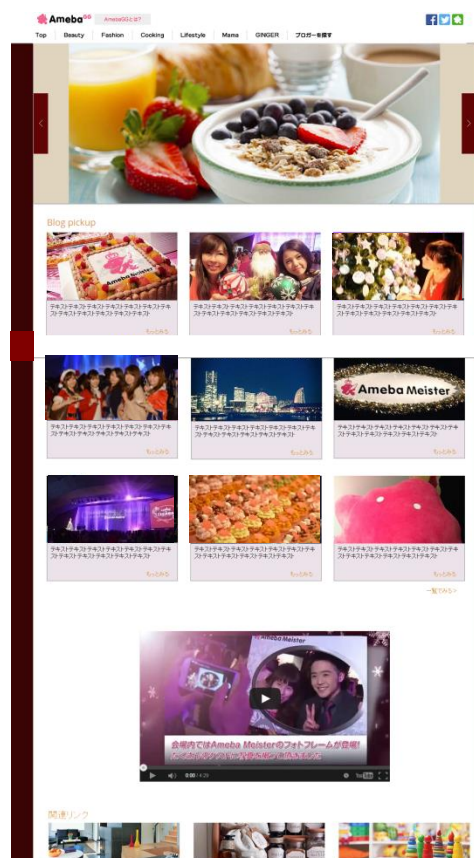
Ameba
AmebaGGとは?

Top | Beauty | Fashion | Cooking | Lifestyle | Mama | GINGER | ブロガーを探す

Blog pickup

Ameba Meister

テキストテキストテキストテキストテキストテキストテキストテキストテキストテキスト
もっとみる

テキストテキストテキストテキストテキストテキストテキストテキストテキストテキスト
もっとみる

テキストテキストテキストテキストテキストテキストテキストテキストテキストテキスト
もっとみる

Ameba Meister

テキストテキストテキストテキストテキストテキストテキストテキストテキストテキスト
もっとみる

テキストテキストテキストテキストテキストテキストテキストテキストテキストテキスト
もっとみる

テキストテキストテキストテキストテキストテキストテキストテキストテキストテキスト
もっとみる

テキストテキストテキストテキストテキストテキストテキストテキストテキストテキスト
もっとみる

テキストテキストテキストテキストテキストテキストテキストテキストテキストテキスト
もっとみる

テキストテキストテキストテキストテキストテキストテキストテキストテキストテキスト
もっとみる

一覧でみる

Ameba Meister
会場内ではAmeba Meisterのフォトフレームが登場!
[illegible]
0:00 / 4:29
YouTube

関連リンク